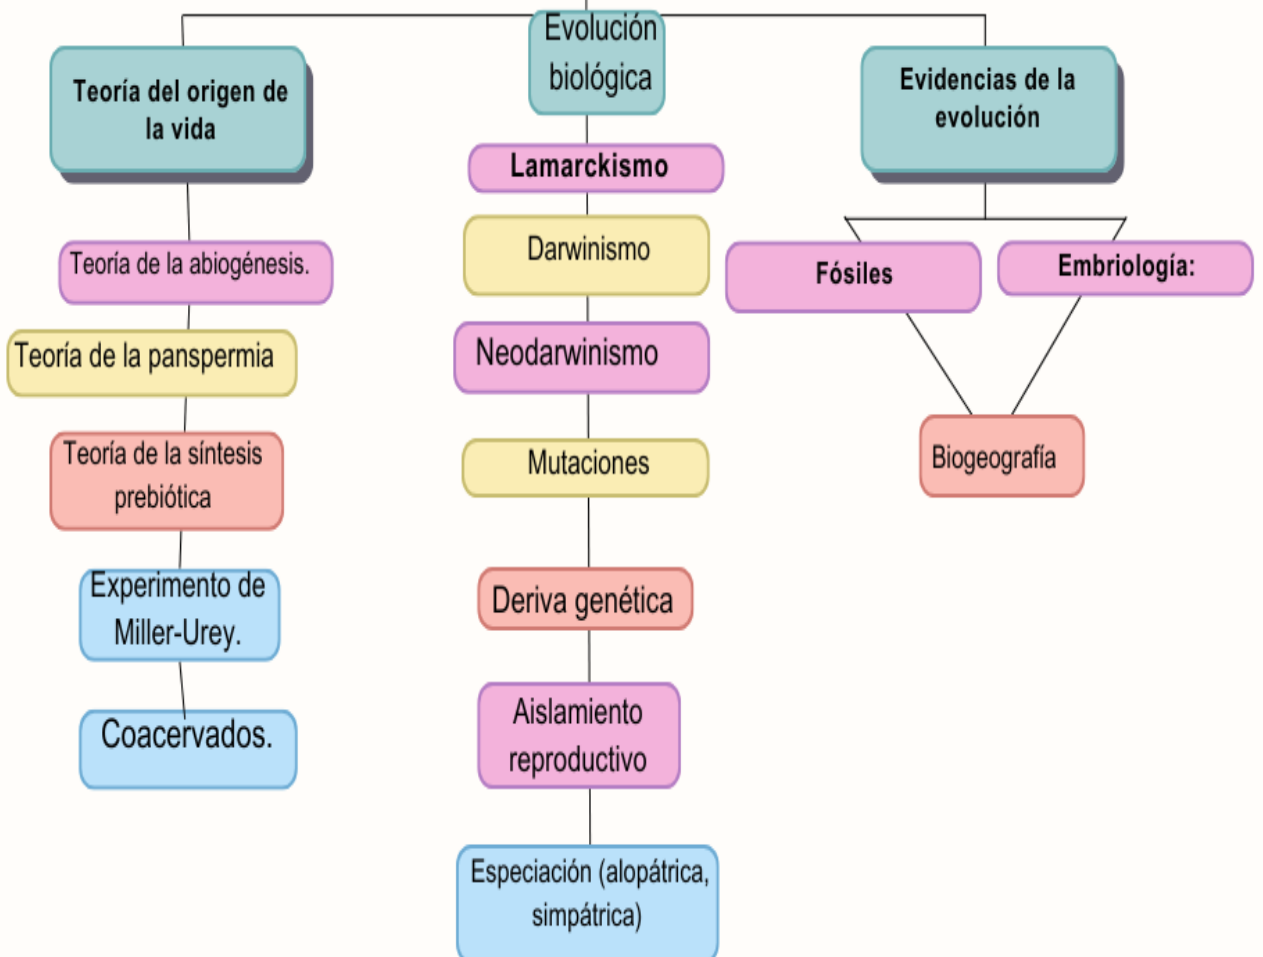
Evolución biológica

Teoría del origen de la vida

Teoría de la abiogénesis.

Teoría de la panspermia

Teoría de la síntesis prebiótica

Experimento de Miller-Urey.

Coacervados.

Lamarckismo

Darwinismo

Neodarwinismo

Mutaciones

Deriva genética

Aislamiento reproductivo

Especiación (alopátrica, simpátrica)

Evidencias de la evolución

Fósiles

Embriología:

Biogeografía